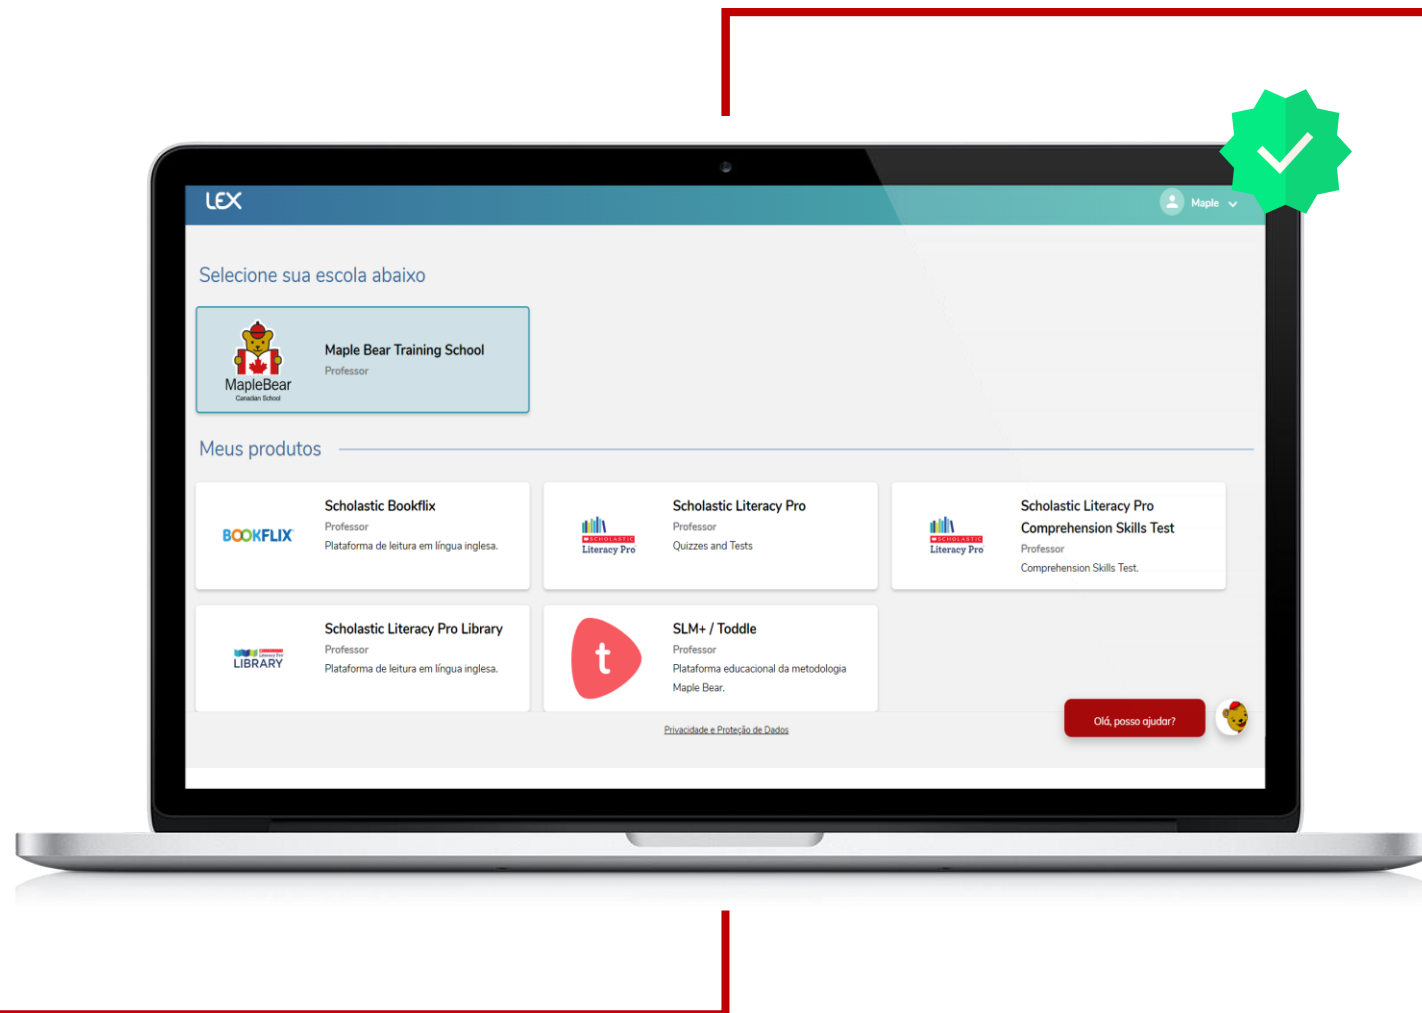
LEX

Maple

Selecione sua escola abaixo

MapleBear
Canadian School

Maple Bear Training School
Professor

Meus produtos

BOOKFLIX

Scholastic Bookflix
Professor
Plataforma de leitura em língua inglesa.

SCHOLASTIC
Literacy Pro

Scholastic Literacy Pro
Professor
Quizzes and Tests

SCHOLASTIC
Literacy Pro

Scholastic Literacy Pro Comprehension Skills Test
Professor
Comprehension Skills Test.

LIBRARY

Scholastic Literacy Pro Library
Professor
Plataforma de leitura em língua inglesa.

t

SLM+ / Toddle
Professor
Plataforma educacional da metodologia Maple Bear.

Olá, posso ajudar?

Privacidade e Proteção de Dados